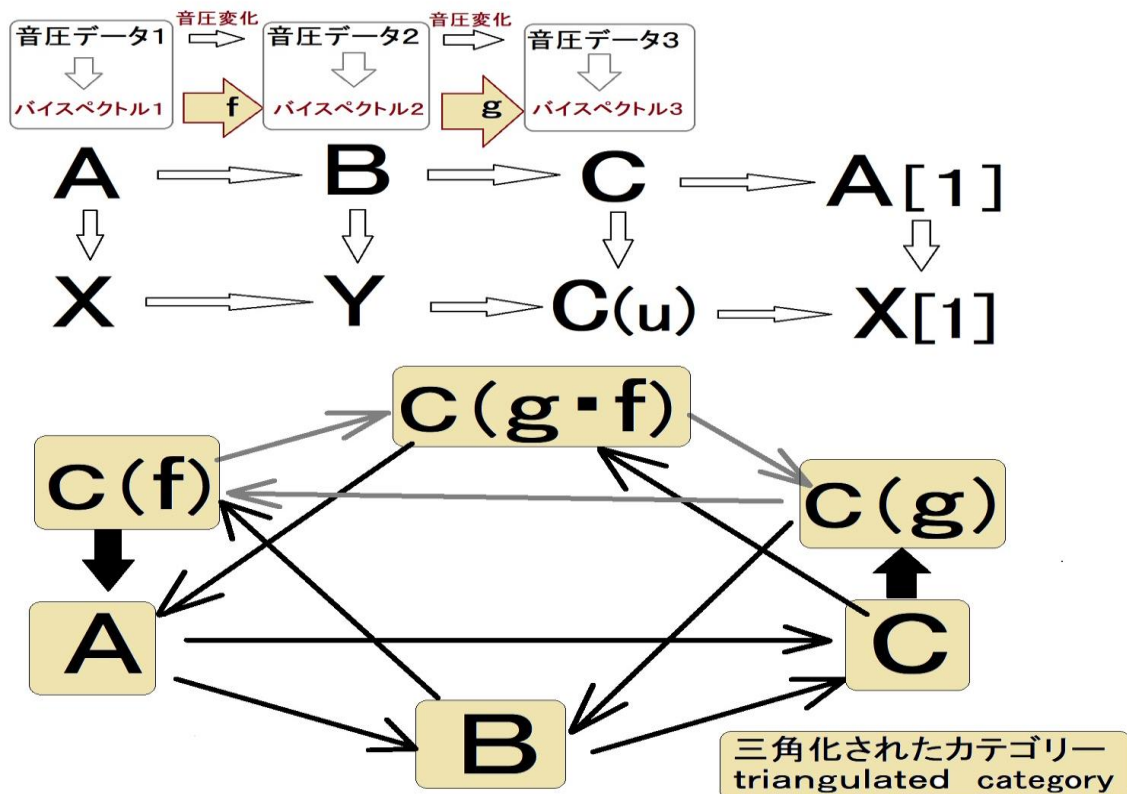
音圧データ1
バイスペクトル1
音圧変化
f
音圧データ2
バイスペクトル2
音圧変化
g
音圧データ3
バイスペクトル3

A B C A[1]
X Y C(u) X[1]

C(g・f)
C(f)
C(g)
A
C
B

三角化されたカテゴリー
triangulated category